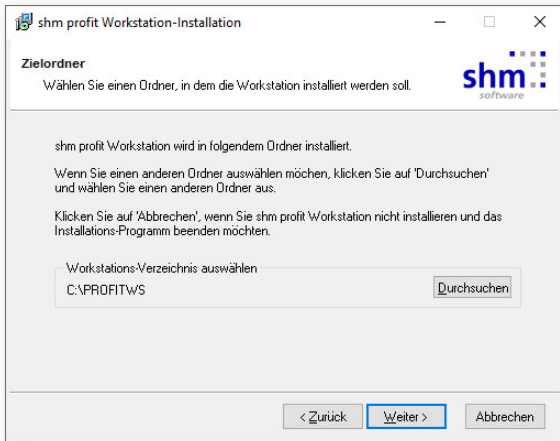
shm profit Workstation-Installation

Zielordner

Wählen Sie einen Ordner, in dem die Workstation installiert werden soll.

shm
software

shm profit Workstation wird in folgendem Ordner installiert.

Wenn Sie einen anderen Ordner auswählen möchen, klicken Sie auf 'Durchsuchen' und wählen Sie einen anderen Ordner aus.

Klicken Sie auf 'Abbrechen', wenn Sie shm profit Workstation nicht installieren und das Installations-Programm beenden möchten.

Workstations-Verzeichnis auswählen

C:\PROFITWS

Durchsuchen

< Zurück

Weiter >

Abbrechen